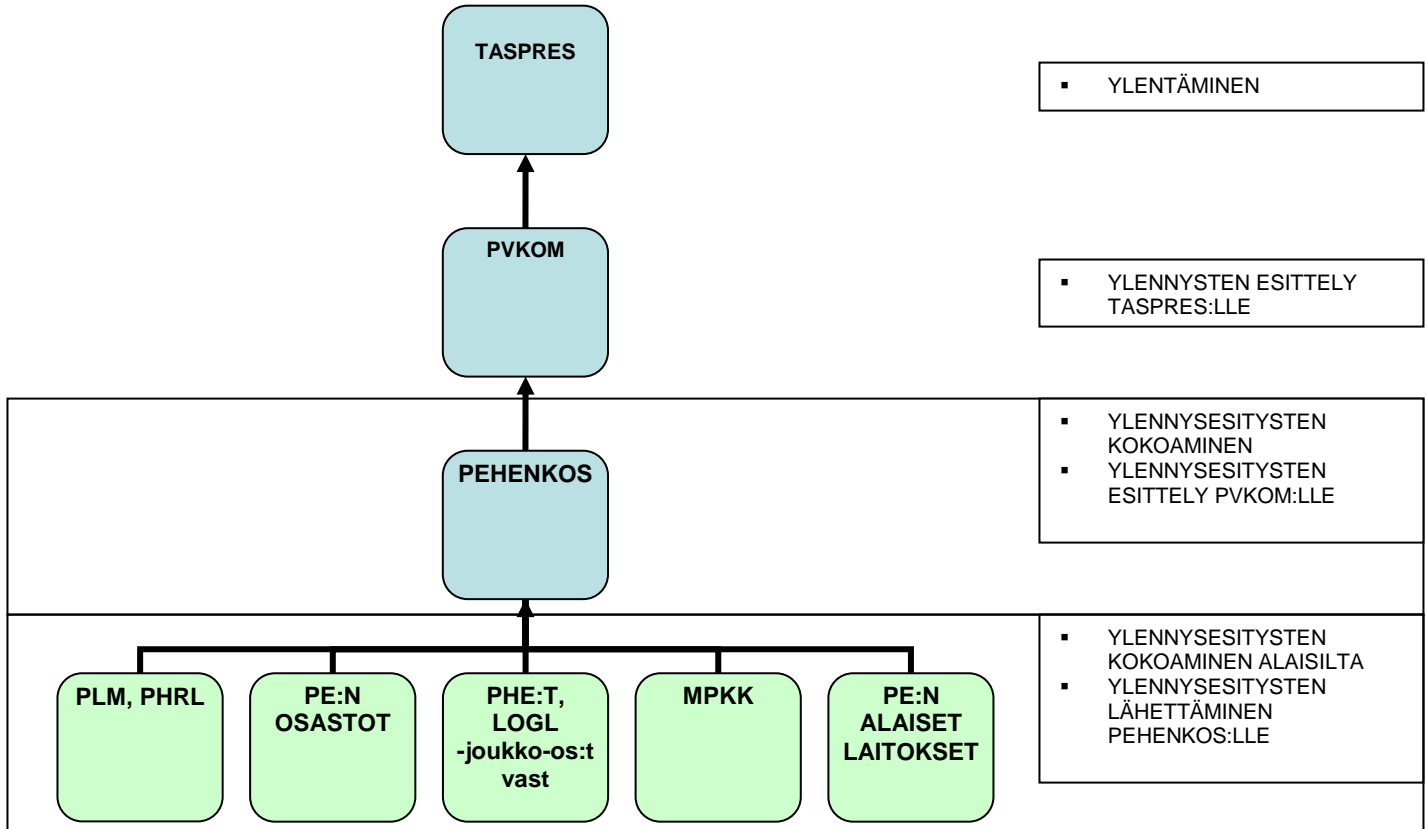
TASPRES

▪ YLENTÄMINEN

PVKOM

▪ YLENNYSTEN ESITTELY TASPRES:LLE

PEHENKOS

▪ YLENNYSESITYSTEN KOKOAMINEN
▪ YLENNYSESITYSTEN ESITTELY PVKOM:LLE

PLM, PHRL

PE:N OSASTOT

PHE:T, LOGL -joukko-os:t vast

MPKK

PE:N ALAISET LAITOKSET

▪ YLENNYSESITYSTEN KOKOAMINEN ALAISILTA
▪ YLENNYSESITYSTEN LÄHETTÄMINEN PEHENKOS:LLE